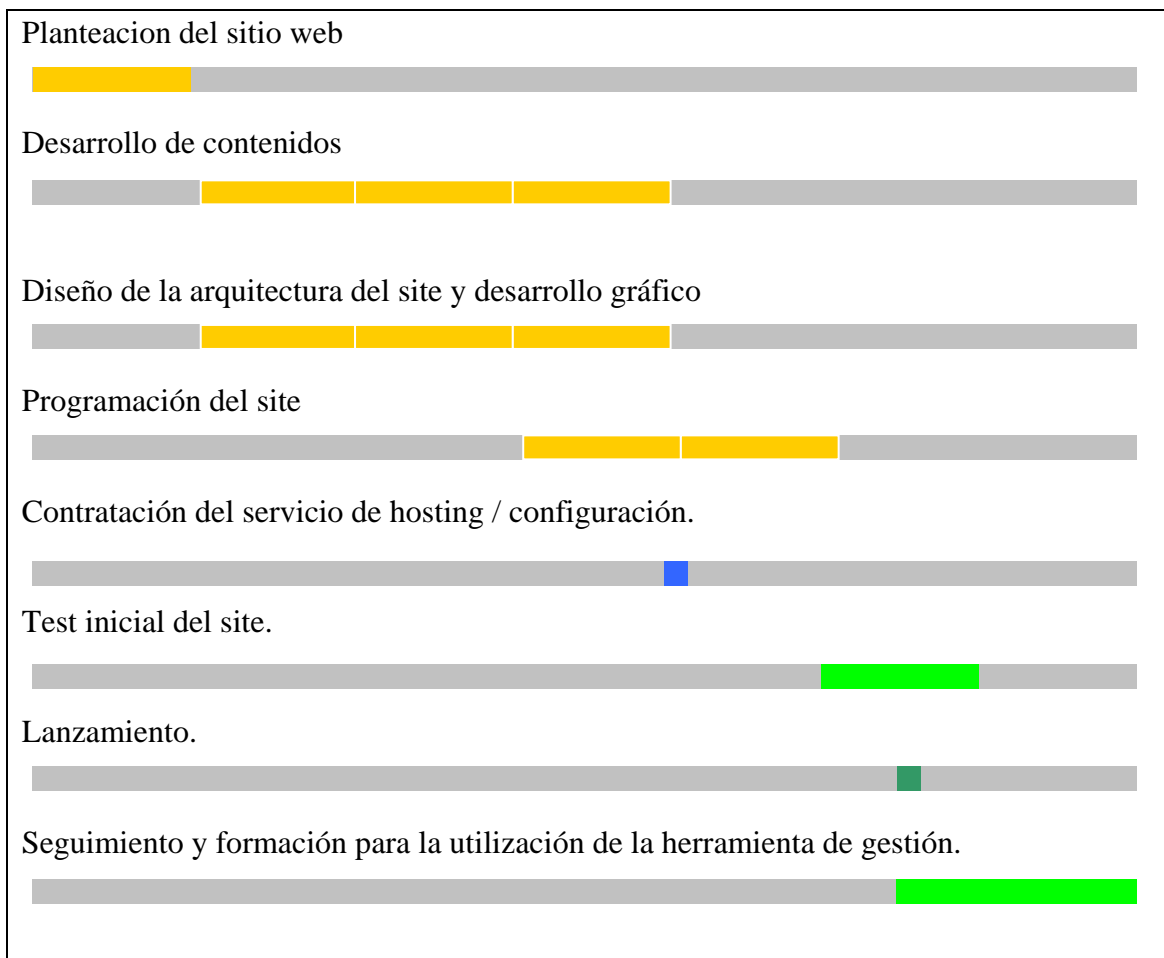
Planteacion del sitio web

Desarrollo de contenidos

Diseño de la arquitectura del site y desarrollo gráfico

Programación del site

Contratación del servicio de hosting / configuración.

Test inicial del site.

Lanzamiento.

Seguimiento y formación para la utilización de la herramienta de gestión.